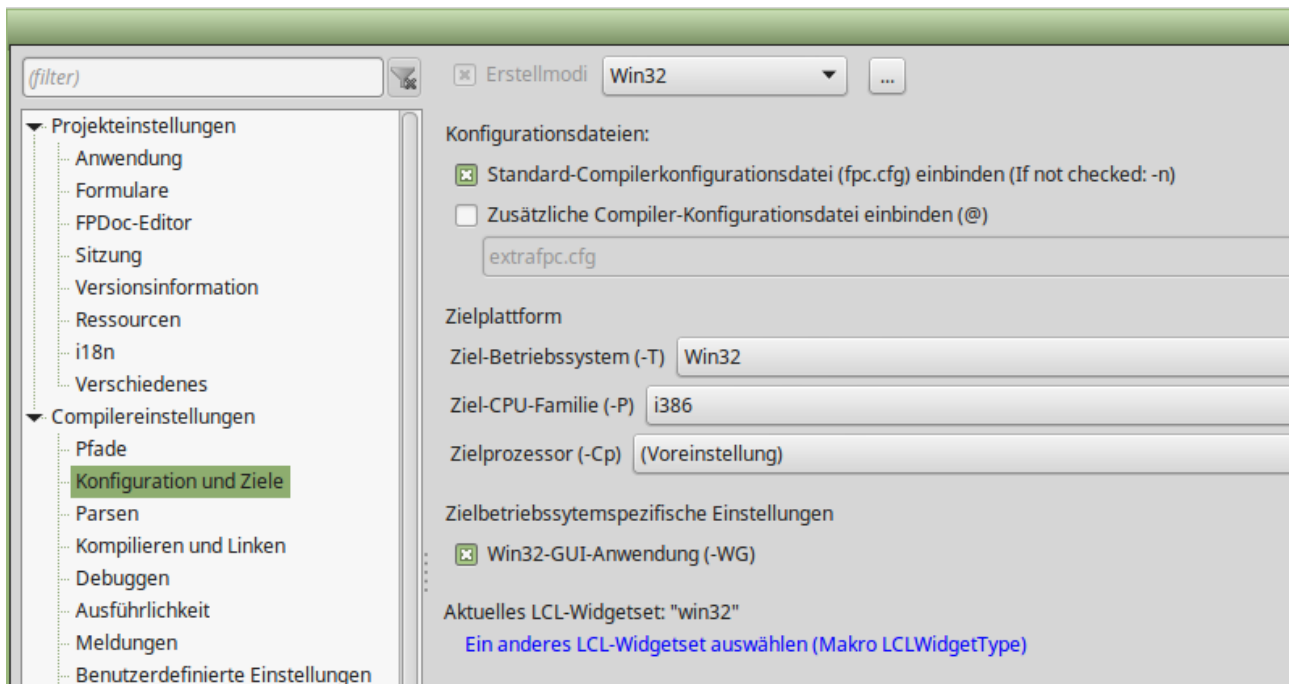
(filter)

Projekteinstellungen
Anwendung
Formulare
FPDoc-Editor
Sitzung
Versionsinformation
Ressourcen
i18n
Verschiedenes
Compilereinstellungen
Pfade
Konfiguration und Ziele
Parsen
Kompilieren und Linken
Debuggen
Ausführlichkeit
Meldungen
Benutzerdefinierte Einstellungen

Erstellmodi Win32 ...

Konfigurationsdateien:
Standard-Compilerkonfigurationsdatei (fpc.cfg) einbinden (If not checked: -n)
Zusätzliche Compiler-Konfigurationsdatei einbinden (@)
extrafpc.cfg

Zielplattform
Ziel-Betriebssystem (-T) Win32
Ziel-CPU-Familie (-P) i386
Zielprozessor (-Cp) (Voreinstellung)

Zielbetriebssytemspezifische Einstellungen
Win32-GUI-Anwendung (-WG)

Aktuelles LCL-Widgetset: "win32"
Ein anderes LCL-Widgetset auswählen (Makro LCLWidgetType)